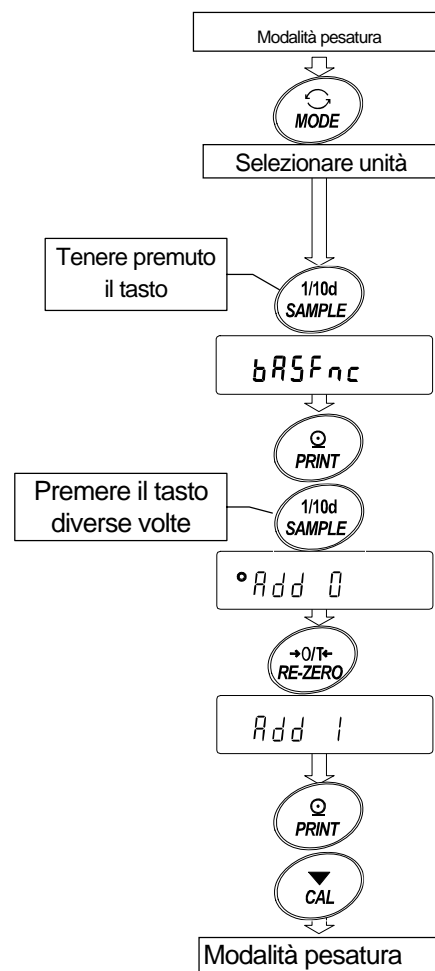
Modalità pesatura

MODE

Selezionare unità

Tenere premuto il tasto

1/10d
SAMPLE

bASFnc

PRINT

Premere il tasto diverse volte

1/10d
SAMPLE

°Add 0

→0/T←
RE-ZERO

Add 1

PRINT

CAL

Modalità pesatura